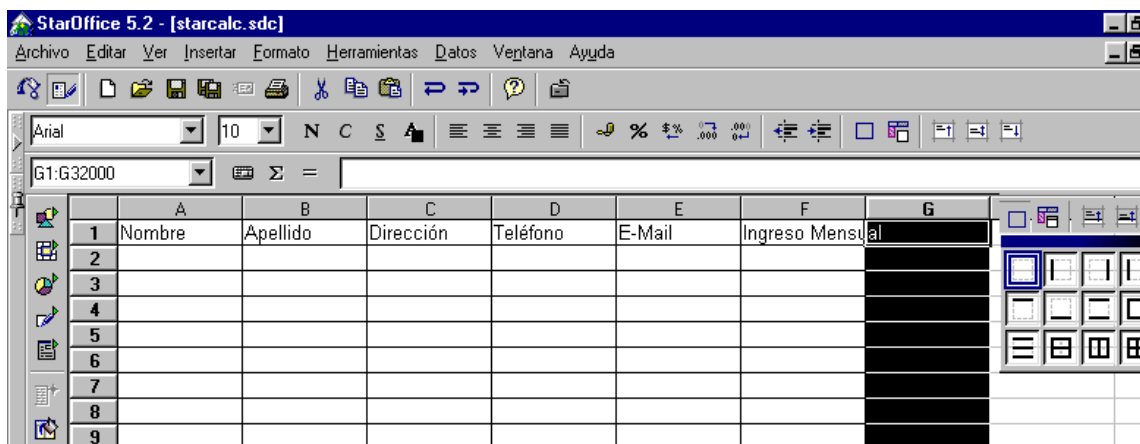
StarOffice 5.2 - [starcalc.sdc]

Archivo Editar Ver Insertar Formato Herramientas Datos Ventana Ayuda

Arial 10 N C S

G1:G32000 Σ =

| | A | B | C | D | E | F | G |
|---|---|---|---|---|---|---|---|
| 1 | Nombre | Apellido | Dirección | Teléfono | E-Mail | Ingreso Mensu | al |
| 2 | | | | | | | |
| 3 | | | | | | | |
| 4 | | | | | | | |
| 5 | | | | | | | |
| 6 | | | | | | | |
| 7 | | | | | | | |
| 8 | | | | | | | |
| 9 | | | | | | | |